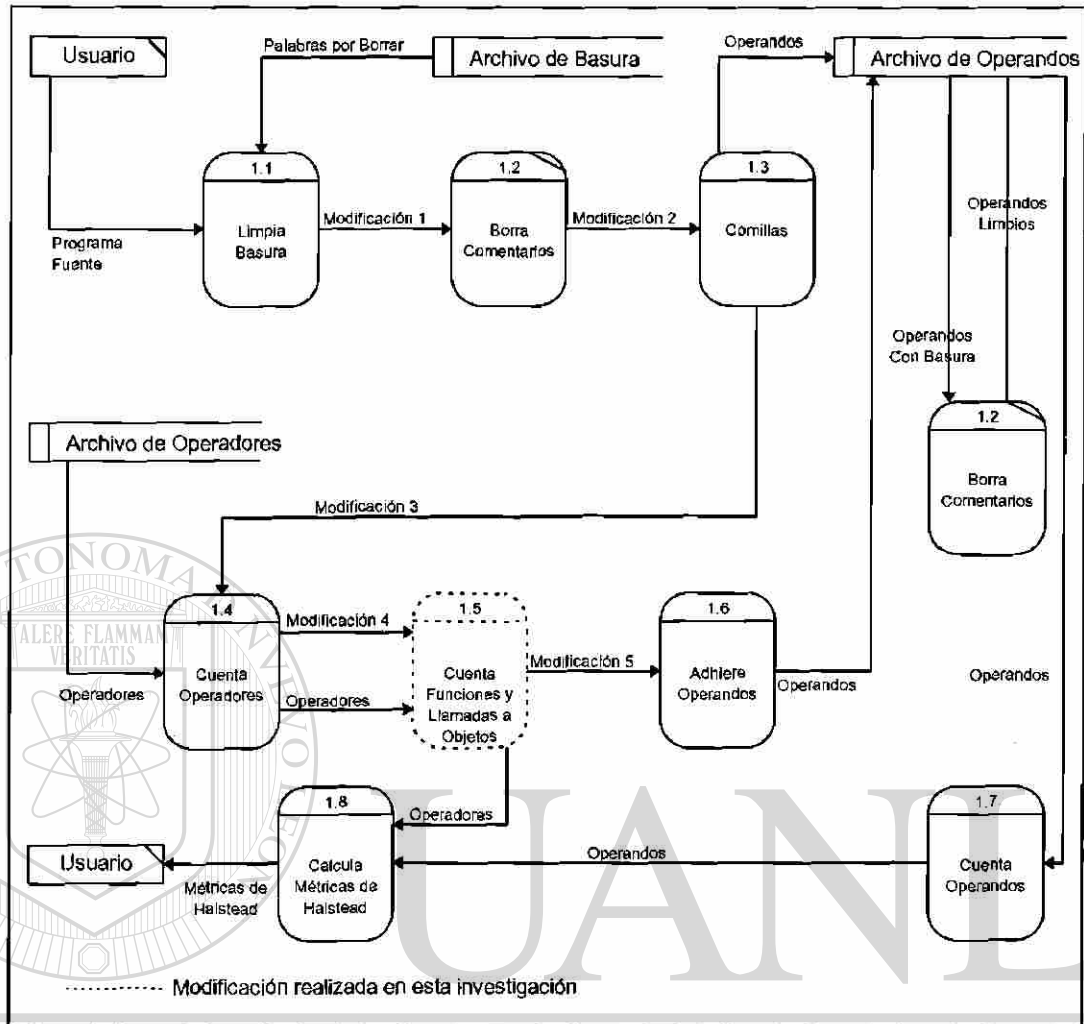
Usuario

Palabras por Borrar

Archivo de Basura

Operandos

Archivo de Operandos

1.1

Limpia Basura

Modificación 1

1.2

Borra Comentarios

Modificación 2

1.3

Comillas

Operandos Limpios

Programa Fuente

Operandos Con Basura

1.2

Borra Comentarios

Archivo de Operadores

Modificación 3

TONOMA

ALERE FLAMMAM VERITATIS

1.4

Cuenta Operadores

Modificación 4

Operadores

1.5

Cuenta Funciones y Llamadas a Objetos

Modificación 5

1.6

Adhiere Operandos

Operandos

Operandos

Operadores

1.8

Calcula Métricas de Halstead

Operadores

Operandos

1.7

Cuenta Operandos

Usuario

Métricas de Halstead

UANL

Modificación realizada en esta investigación